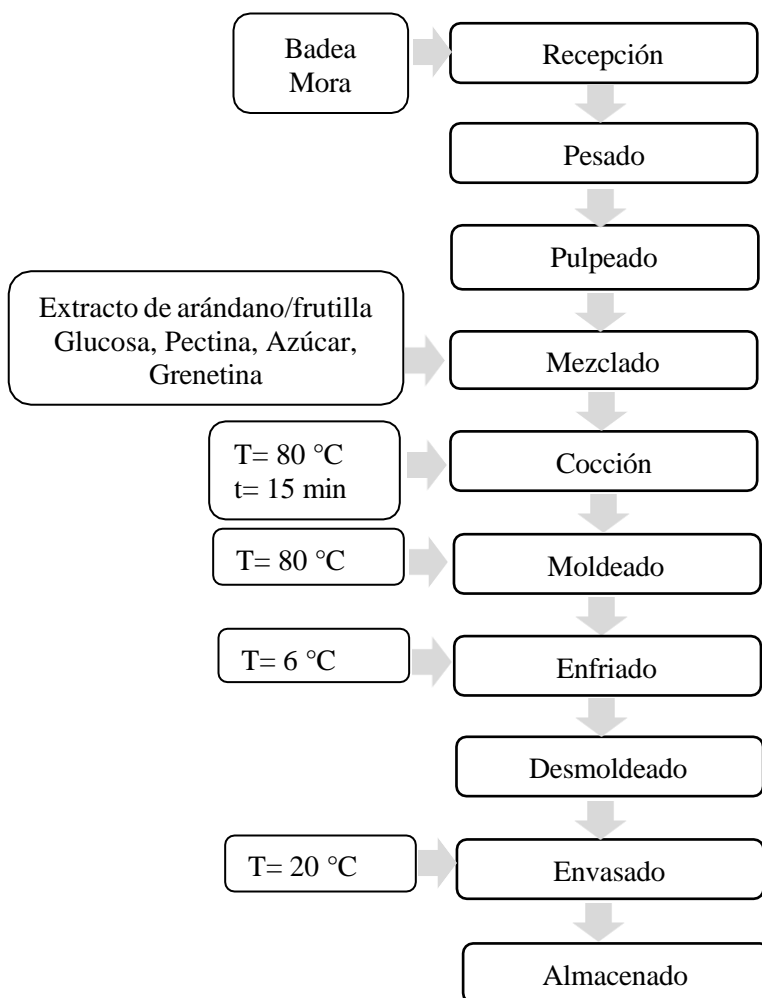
Badea
Mora

Recepción

Pesado

Pulpeado

Extracto de arándano/frutilla
Glucosa, Pectina, Azúcar, Grenetina

Mezclado

T= 80 °C
t= 15 min

Cocción

T= 80 °C

Moldeado

T= 6 °C

Enfriado

Desmoldeado

T= 20 °C

Envasado

Almacenado